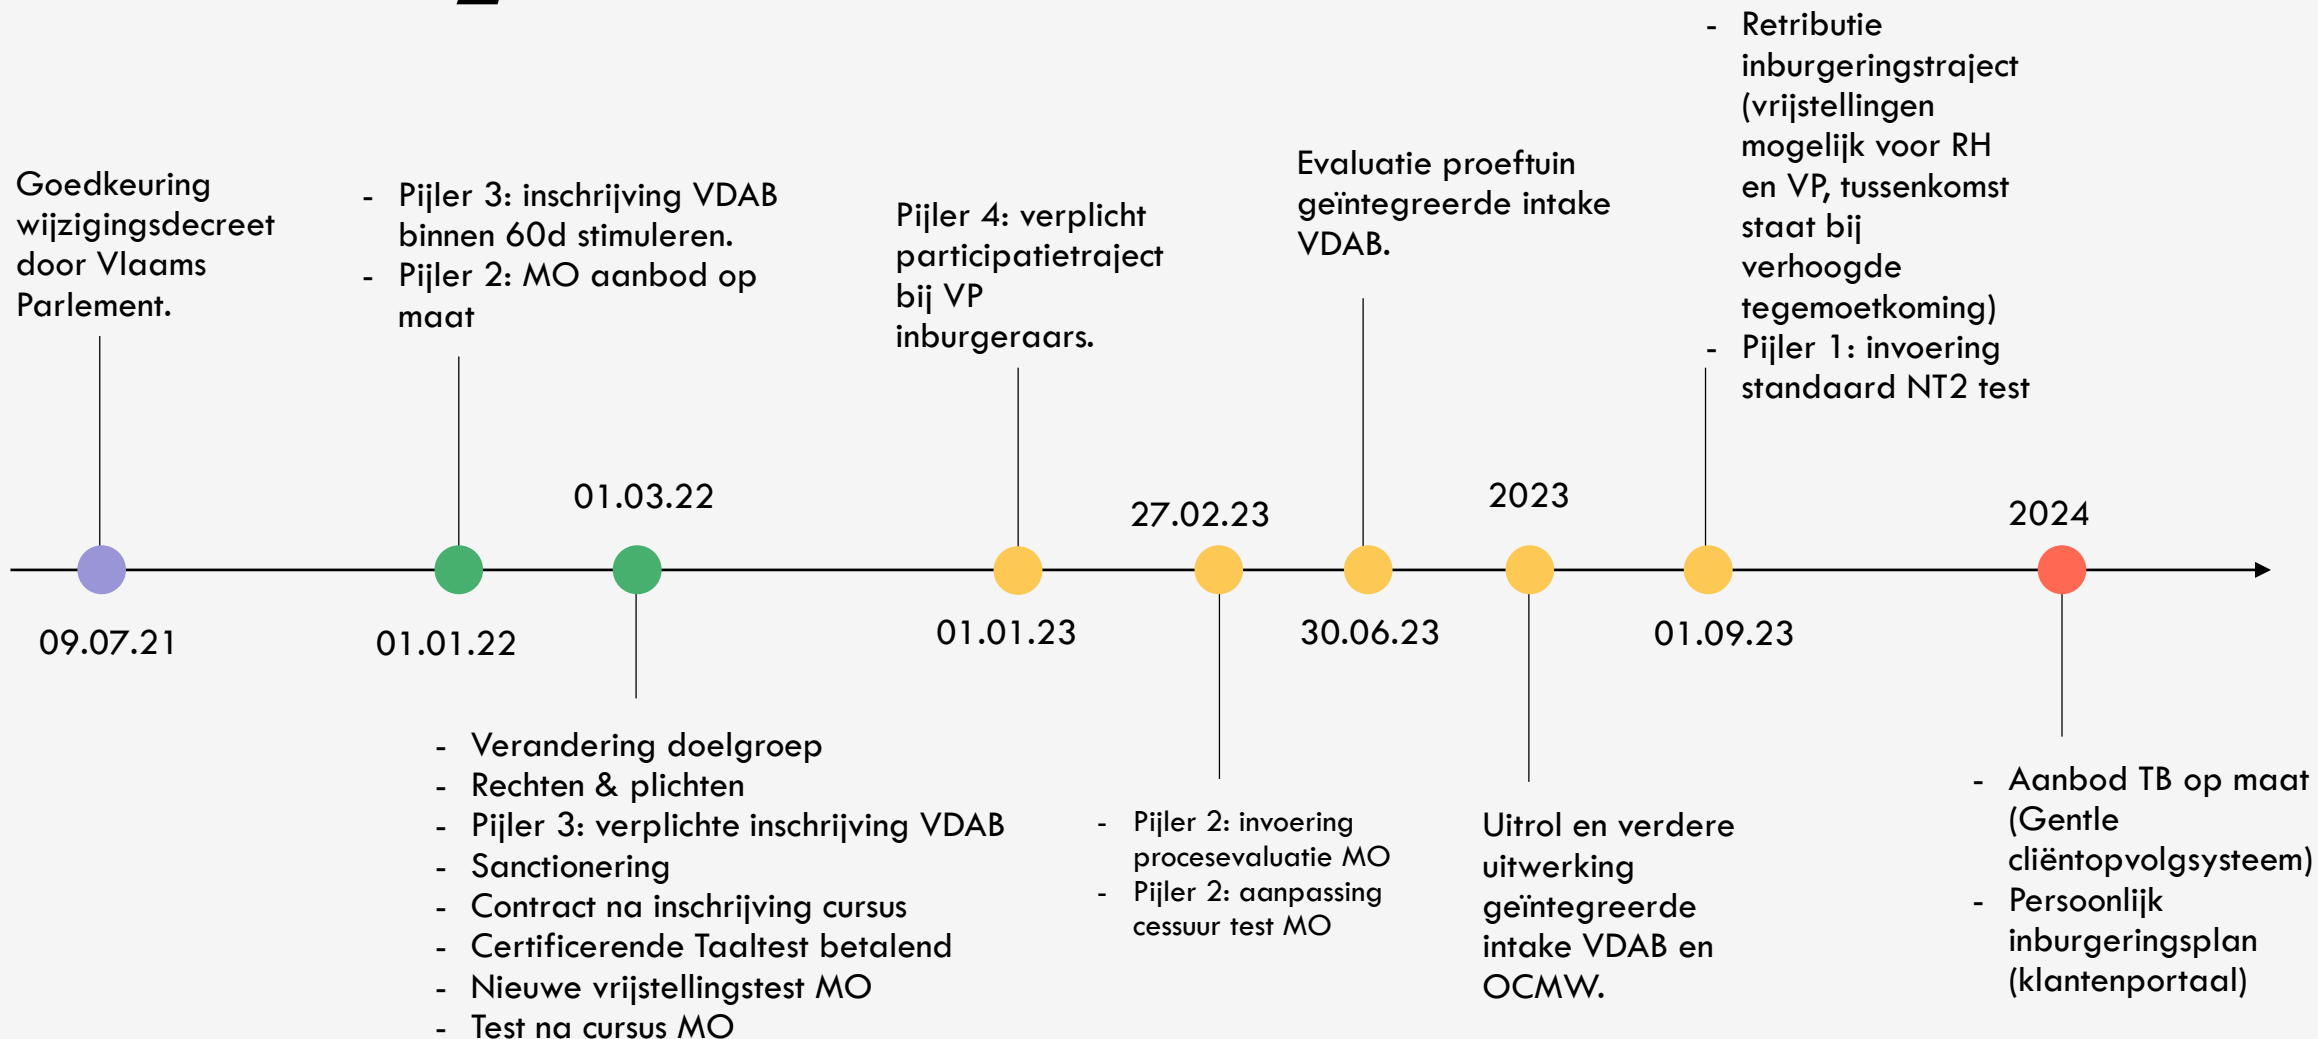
Goedkeuring wijzigingsdecreet door Vlaams Parlement.

- Pijler 3: inschrijving VDAB binnen 60d stimuleren.
- Pijler 2: MO aanbod op maat

Pijler 4: verplicht participatietraject bij VP inburgeraars.

Evaluatie proeftuin geïntegreerde intake VDAB.

- Retributie inburgeringstraject (vrijstellingen mogelijk voor RH en VP, tussenkomst staat bij verhoogde tegemoetkoming)
- Pijler 1: invoering standaard NT2 test

01.03.22

27.02.23

2023

2024

09.07.21

01.01.22

01.01.23

30.06.23

01.09.23

- Verandering doelgroep
- Rechten & plichten
- Pijler 3: verplichte inschrijving VDAB
- Sanctionering
- Contract na inschrijving cursus
- Certificerende Taaltest betalend
- Nieuwe vrijstellingstest MO
- Test na cursus MO

- Pijler 2: invoering procesevaluatie MO
- Pijler 2: aanpassing cessuur test MO

Uitrol en verdere uitwerking geïntegreerde intake VDAB en OCMW.

- Aanbod TB op maat (Gentle cliëntopvolgsysteem)
- Persoonlijk inburgeringsplan (klantenportaal)